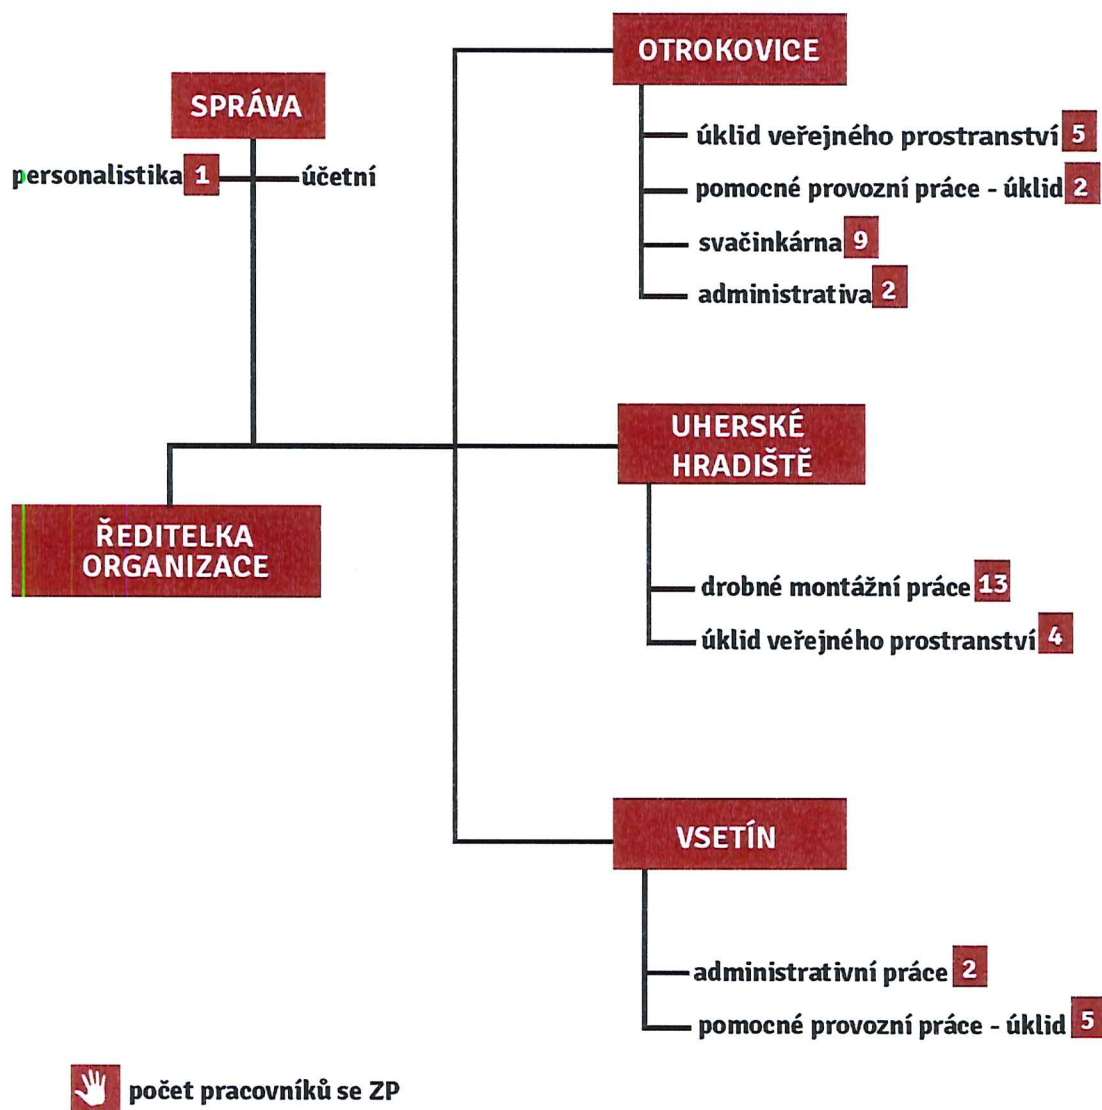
SPRÁVA

personalistika 1

účetní

ŘEDITELKA ORGANIZACE

OTROKOVICE

úklid veřejného prostranství 5

pomocné provozní práce - úklid 2

svačinkárna 9

administrativa 2

UHERSKÉ HRADIŠTĚ

drobné montážní práce 13

úklid veřejného prostranství 4

VSETÍN

administrativní práce 2

pomocné provozní práce - úklid 5

počet pracovníků se ZP